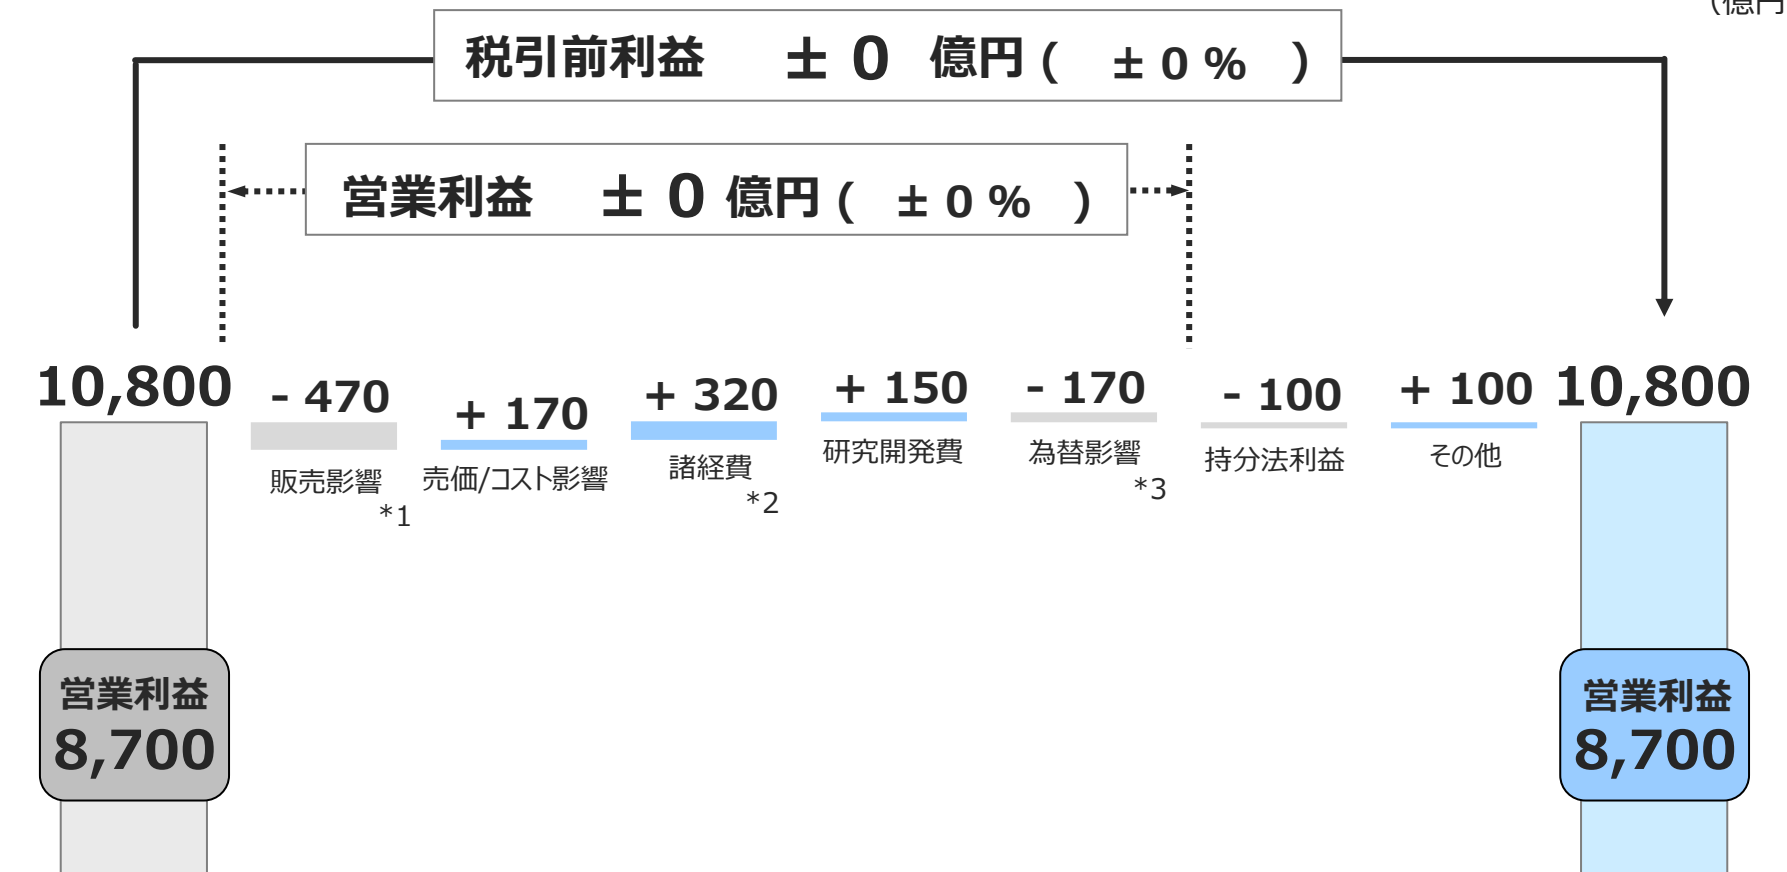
(億円

税引前利益 ± 0 億円 ( ± 0 % )

営業利益 ± 0 億円 ( ± 0 % )

10,800

- 470
販売影響
*1

+ 170
売価/コスト影響

+ 320
諸経費
*2

+ 150
研究開発費

- 170
為替影響
*3

- 100
持分法利益

+ 100
その他

10,800

営業利益
8,700

営業利益
8,700